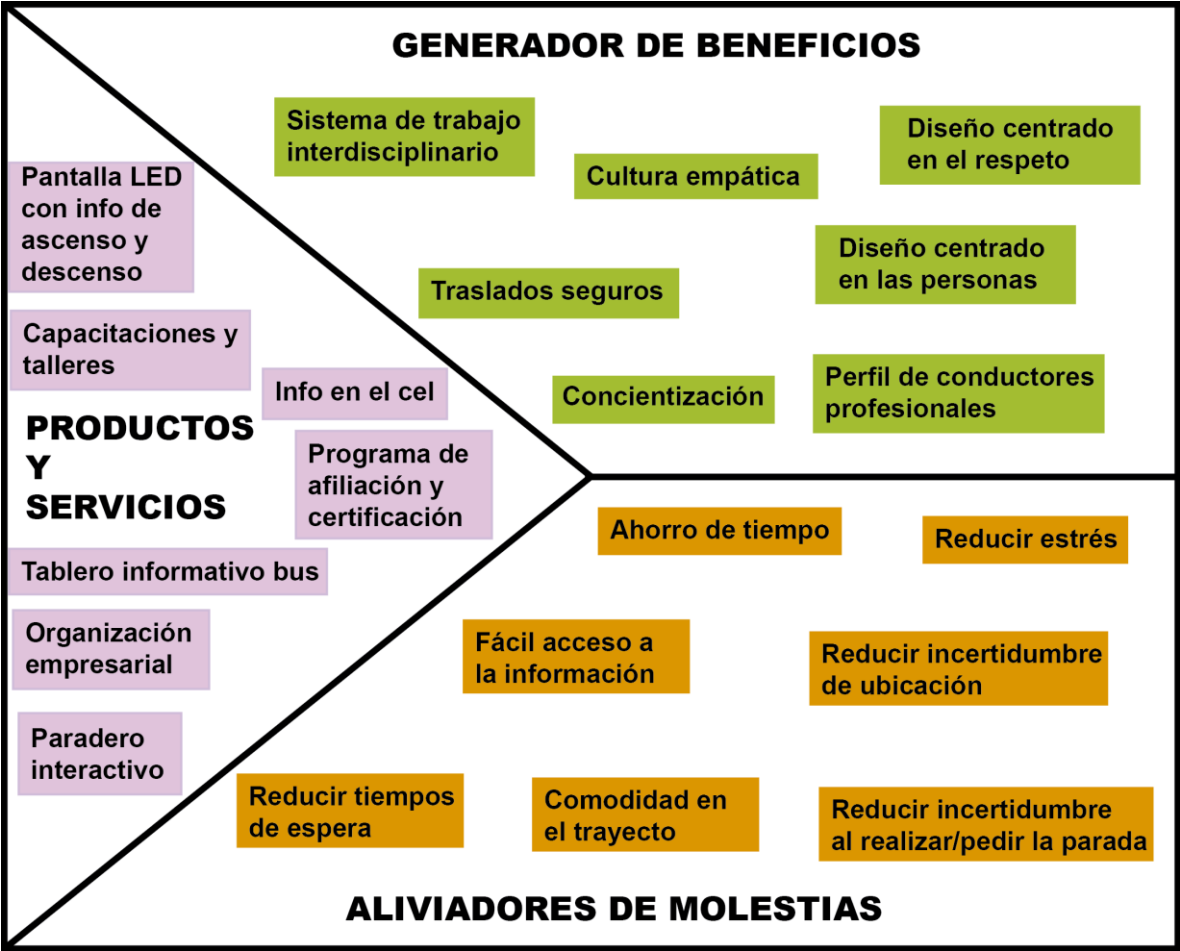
GENERADOR DE BENEFICIOS

Sistema de trabajo interdisciplinario

Cultura empática

Diseño centrado en el respeto

Diseño centrado en las personas

Traslados seguros

Concientización

Perfil de conductores profesionales

Pantalla LED con info de ascenso y descenso

Capacitaciones y talleres

Info en el cel

PRODUCTOS Y SERVICIOS

Programa de afiliación y certificación

Tablero informativo bus

Organización empresarial

Paradero interactivo

Ahorro de tiempo

Reducir estrés

Fácil acceso a la información

Reducir incertidumbre de ubicación

Reducir tiempos de espera

Comodidad en el trayecto

Reducir incertidumbre al realizar/pedir la parada

ALIVIADORES DE MOLESTIAS